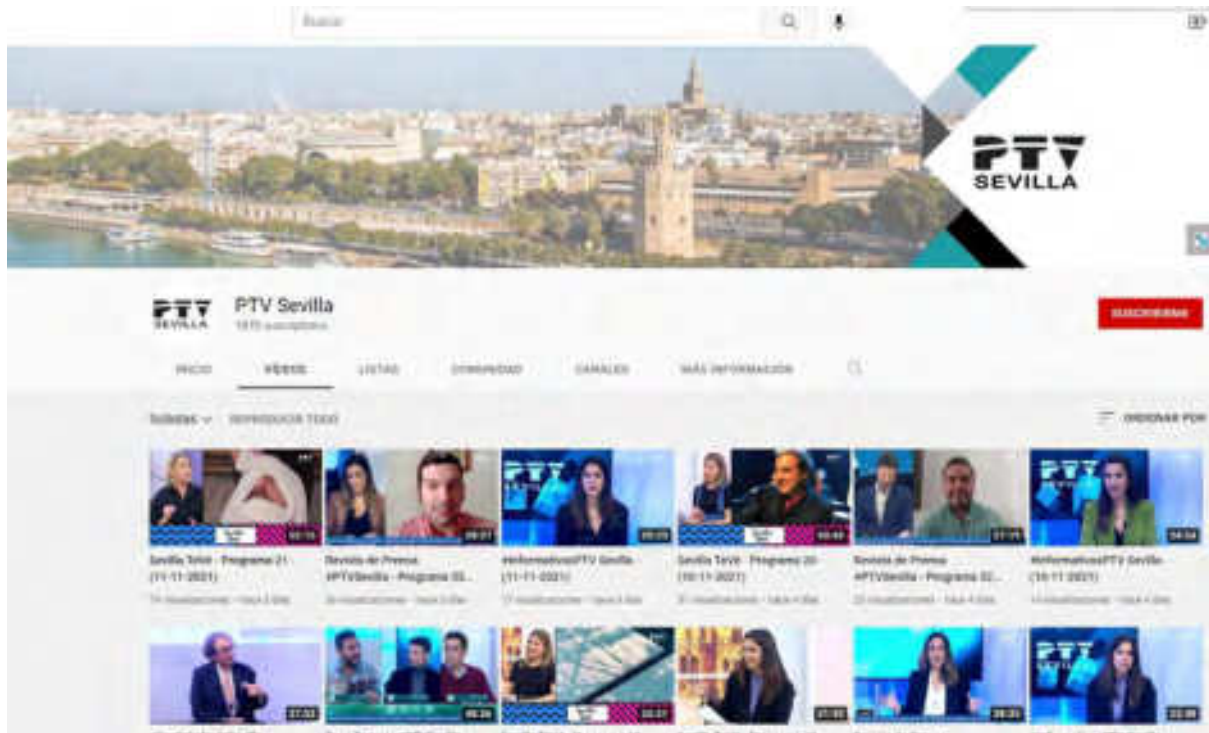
Buscar

PTV SEVILLA

PTV SEVILLA

PTV Sevilla
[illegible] suscriptores

SUSCRIBIRME

INICIO
VÍDEOS
LISTAS
COMUNIDAD
CANALES
MÁS INFORMACIÓN

Subidos
REPRODUCIR TODO
ORDENAR POR

Sevilla Tele - Programa 21 (11-11-2021)
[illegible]

Revista de Prensa #PTVSevilla - Programa 32...
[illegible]

#InformativosPTV Sevilla (11-11-2021)
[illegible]

Sevilla TeVé - Programa 20 (10-11-2021)
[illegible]

Revista de Prensa #PTVSevilla - Programa 31...
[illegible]

#InformativosPTV Sevilla (10-11-2021)
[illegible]